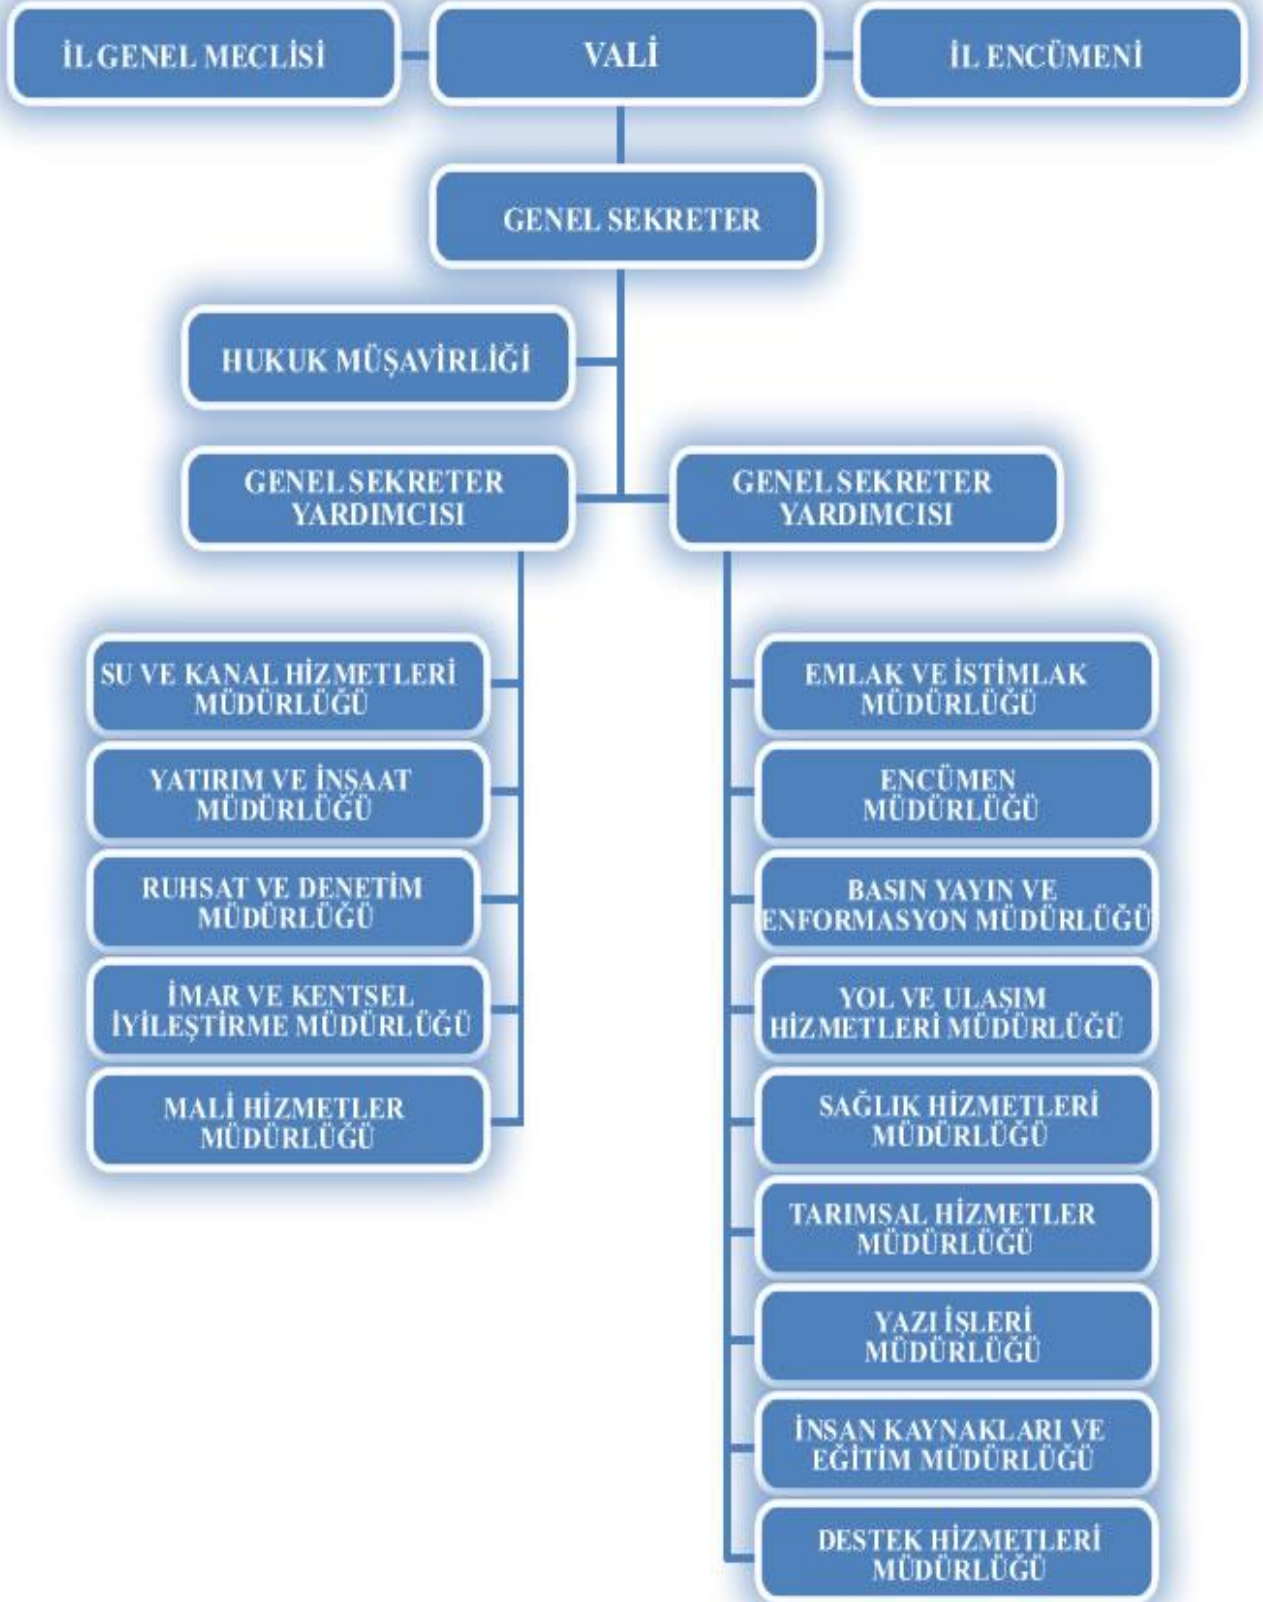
İL GENEL MECLİSİ

VALİ

İL ENCÜMENİ

GENEL SEKRETER

HUKUK MÜŞAVİRLİĞİ

GENEL SEKRETER YARDIMCISI

GENEL SEKRETER YARDIMCISI

SU VE KANAL HİZMETLERİ MÜDÜRLÜĞÜ

YATIRIM VE İNŞAAT MÜDÜRLÜĞÜ

RUHSAT VE DENETİM MÜDÜRLÜĞÜ

İMAR VE KENTSEL İYİLEŞTİRME MÜDÜRLÜĞÜ

MALİ HİZMETLER MÜDÜRLÜĞÜ

EMLAK VE İSTİMLAK MÜDÜRLÜĞÜ

ENCÜMEN MÜDÜRLÜĞÜ

BASIN YAYIN VE ENFORMASYON MÜDÜRLÜĞÜ

YOL VE ULAŞIM HİZMETLERİ MÜDÜRLÜĞÜ

SAĞLIK HİZMETLERİ MÜDÜRLÜĞÜ

TARIMSAL HİZMETLER MÜDÜRLÜĞÜ

YAZI İŞLERİ MÜDÜRLÜĞÜ

İNSAN KAYNAKLARI VE EĞİTİM MÜDÜRLÜĞÜ

DESTEK HİZMETLERİ MÜDÜRLÜĞÜ